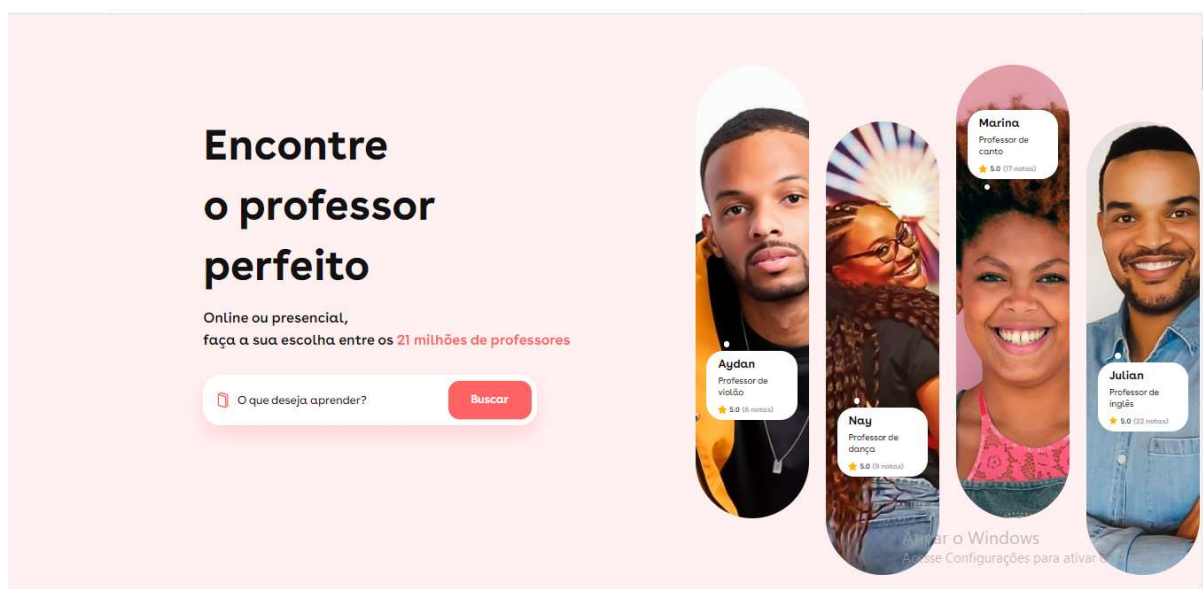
Encontre o professor perfeito

Online ou presencial, faça a sua escolha entre os 21 milhões de professores

O que deseja aprender?

Buscar

Aydan
Professor de violão
5.0 (6 notas)

Nay
Professor de dança
5.0 (9 notas)

Marina
Professor de canto
5.0 (17 notas)

Julian
Professor de inglês
5.0 (22 notas)

Ativar o Windows
Acesse Configurações para ativar o